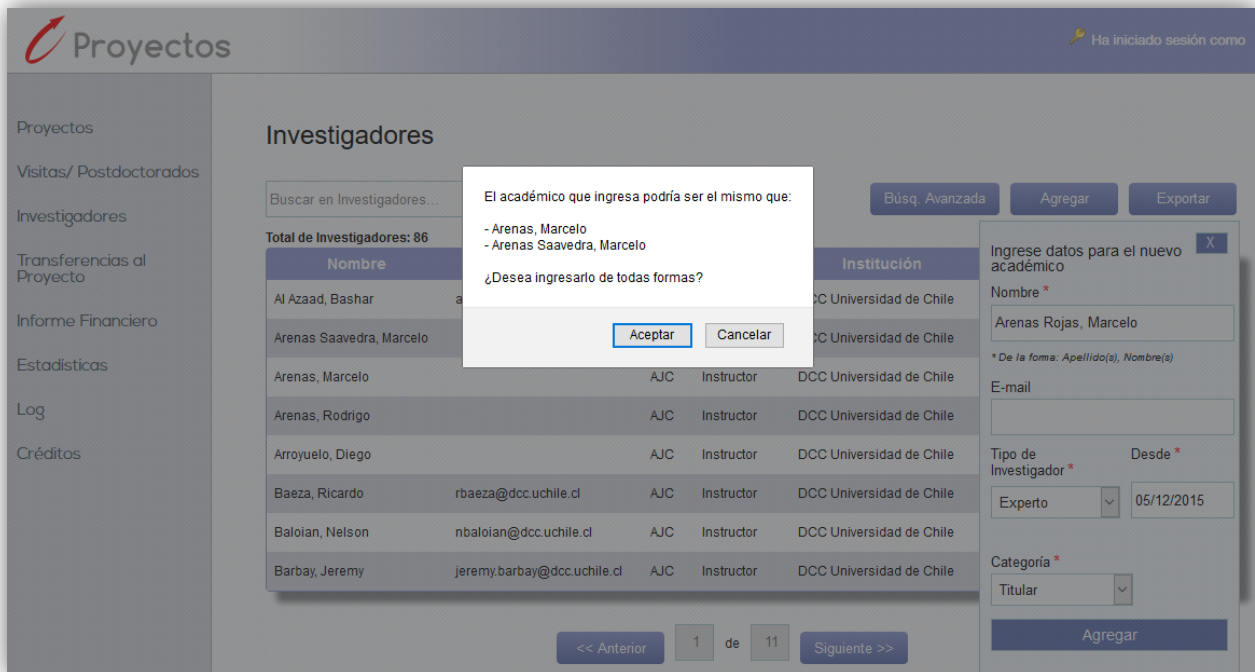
Proyectos

Ha iniciado sesión como

Proyectos
Visitas/ Postdoctorados
Investigadores
Transferencias al Proyecto
Informe Financiero
Estadísticas
Log
Créditos

Investigadores

Buscar en Investigadores...

Búsq. Avanzada
Agregar
Exportar

Total de Investigadores: 86

El académico que ingresa podría ser el mismo que:

- Arenas, Marcelo
- Arenas Saavedra, Marcelo

¿Desea ingresarlo de todas formas?

Aceptar
Cancelar

| Nombre | | | | Institución |
|---|---|---|---|---|
| Al Azaad, Bashar | a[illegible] | | | DCC Universidad de Chile |
| Arenas Saavedra, Marcelo | | | | DCC Universidad de Chile |
| Arenas, Marcelo | | AJC | Instructor | DCC Universidad de Chile |
| Arenas, Rodrigo | | AJC | Instructor | DCC Universidad de Chile |
| Arroyuelo, Diego | | AJC | Instructor | DCC Universidad de Chile |
| Baeza, Ricardo | rbaeza@dcc.uchile.cl | AJC | Instructor | DCC Universidad de Chile |
| Baloian, Nelson | nbaloian@dcc.uchile.cl | AJC | Instructor | DCC Universidad de Chile |
| Barbay, Jeremy | jeremy.barbay@dcc.uchile.cl | AJC | Instructor | DCC Universidad de Chile |

<< Anterior 1 de 11 Siguiente >>

X
Ingrese datos para el nuevo académico
Nombre *
Arenas Rojas, Marcelo
* De la forma: Apellido(s), Nombre(s)
E-mail
Tipo de Investigador *
Desde *
Experto
05/12/2015
Categoría *
Titular
Agregar